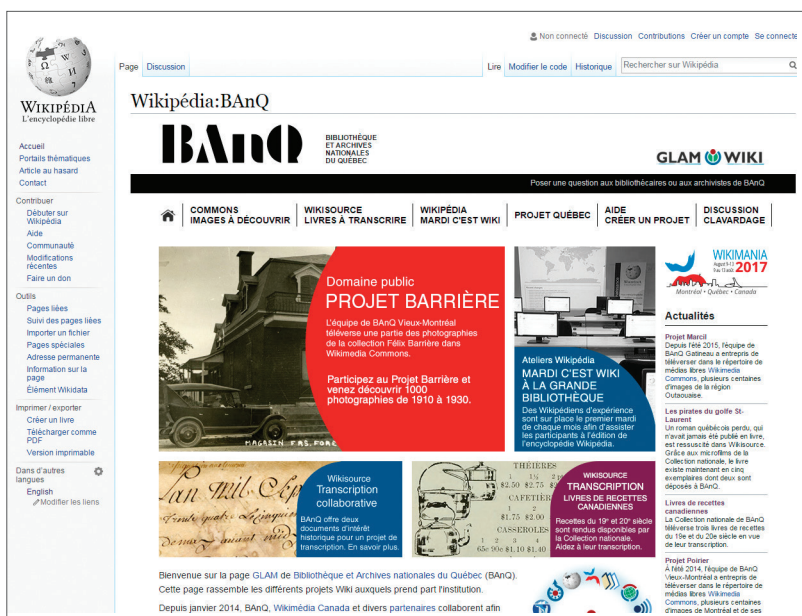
Non connecté Discussion Contributions Créer un compte Se connecter

Page Discussion

Lire Modifier le code Historique

Rechercher sur Wikipédia

WIKIPÉDIA
L'encyclopédie libre

Accueil
Portails thématiques
Article au hasard
Contact

Contribuer
Débuter sur Wikipédia
Aide
Communauté
Modifications récentes
Faire un don

Outils
Pages liées
Suivi des pages liées
Importer un fichier
Pages spéciales
Adresse permanente
Information sur la page
Élément Wikidata

Imprimer / exporter
Créer un livre
Télécharger comme PDF
Version imprimable

Dans d'autres langues
English
Modifier les liens

Wikipédia:BAnQ

BAnQ
BIBLIOTHÈQUE ET ARCHIVES NATIONALES DU QUÉBEC

GLAM WIKI

Poser une question aux bibliothécaires ou aux archivistes de BAnQ

COMMONS
IMAGES À DÉCOUVRIR

WIKISOURCE
LIVRES À TRANSCRIRE

WIKIPÉDIA
MARDI C'EST WIKI

PROJET QUÉBEC

AIDE
CRÉER UN PROJET

DISCUSSION
CLAVARDAGE

Domaine public
PROJET BARRIÈRE

L'équipe de BAnQ Vieux-Montréal téléverse une partie des photographies de la collection Félix Barrière dans Wikimedia Commons.

Participez au Projet Barrière et venez découvrir 1000 photographies de 1910 à 1930.

MAGASIN FAS. FORE

Ateliers Wikipédia
MARDI C'EST WIKI À LA GRANDE BIBLIOTHÈQUE

Des Wikipédiens d'expérience sont sur place le premier mardi de chaque mois afin d'assister les participants à l'édition de l'encyclopédie Wikipédia.

WIKIMANIA 2017
Montréal • Québec • Canada

Actualités

Projet Marcil
Depuis l'été 2015, l'équipe de BAnQ Gatineau a entrepris de téléverser dans le répertoire de médias libres Wikimedia Commons, plusieurs centaines d'images de la région Outaouaise.

Les pirates du golfe St-Laurent
Un roman québécois perdu, qui n'avait jamais été publié en livre, est ressuscité dans Wikisource. Grâce aux microfilms de la Collection nationale, le livre existe maintenant en cinq exemplaires dont deux sont déposés à BAnQ.

Livres de recettes canadiennes
La Collection nationale de BAnQ téléverse trois livres de recettes de la 19e et 20e siècle en vue de leur transcription.

Projet Poirier
À l'été 2014, l'équipe de BAnQ Vieux-Montréal a entrepris de téléverser dans le répertoire de médias libres Wikimedia Commons, plusieurs centaines d'images de Montréal et de ses

Wikisource
Transcription collaborative

BAnQ offre deux documents d'intérêt historique pour un projet de transcription. En savoir plus.

THÉIÈRES
CAFETIÈR
CASSEROLES

WIKISOURCE
TRANSCRIPTION
LIVRES DE RECETTES CANADIENNES

Recettes du 19e et 20e siècle sont rendus disponibles par la Collection nationale. Aidez à leur transcription.

Bienvenue sur la page GLAM de Bibliothèque et Archives nationales du Québec (BAnQ). Cette page rassemble les différents projets Wiki auxquels prend part l'institution.

Depuis janvier 2014, BAnQ, Wikimédia Canada et divers partenaires collaborent afin